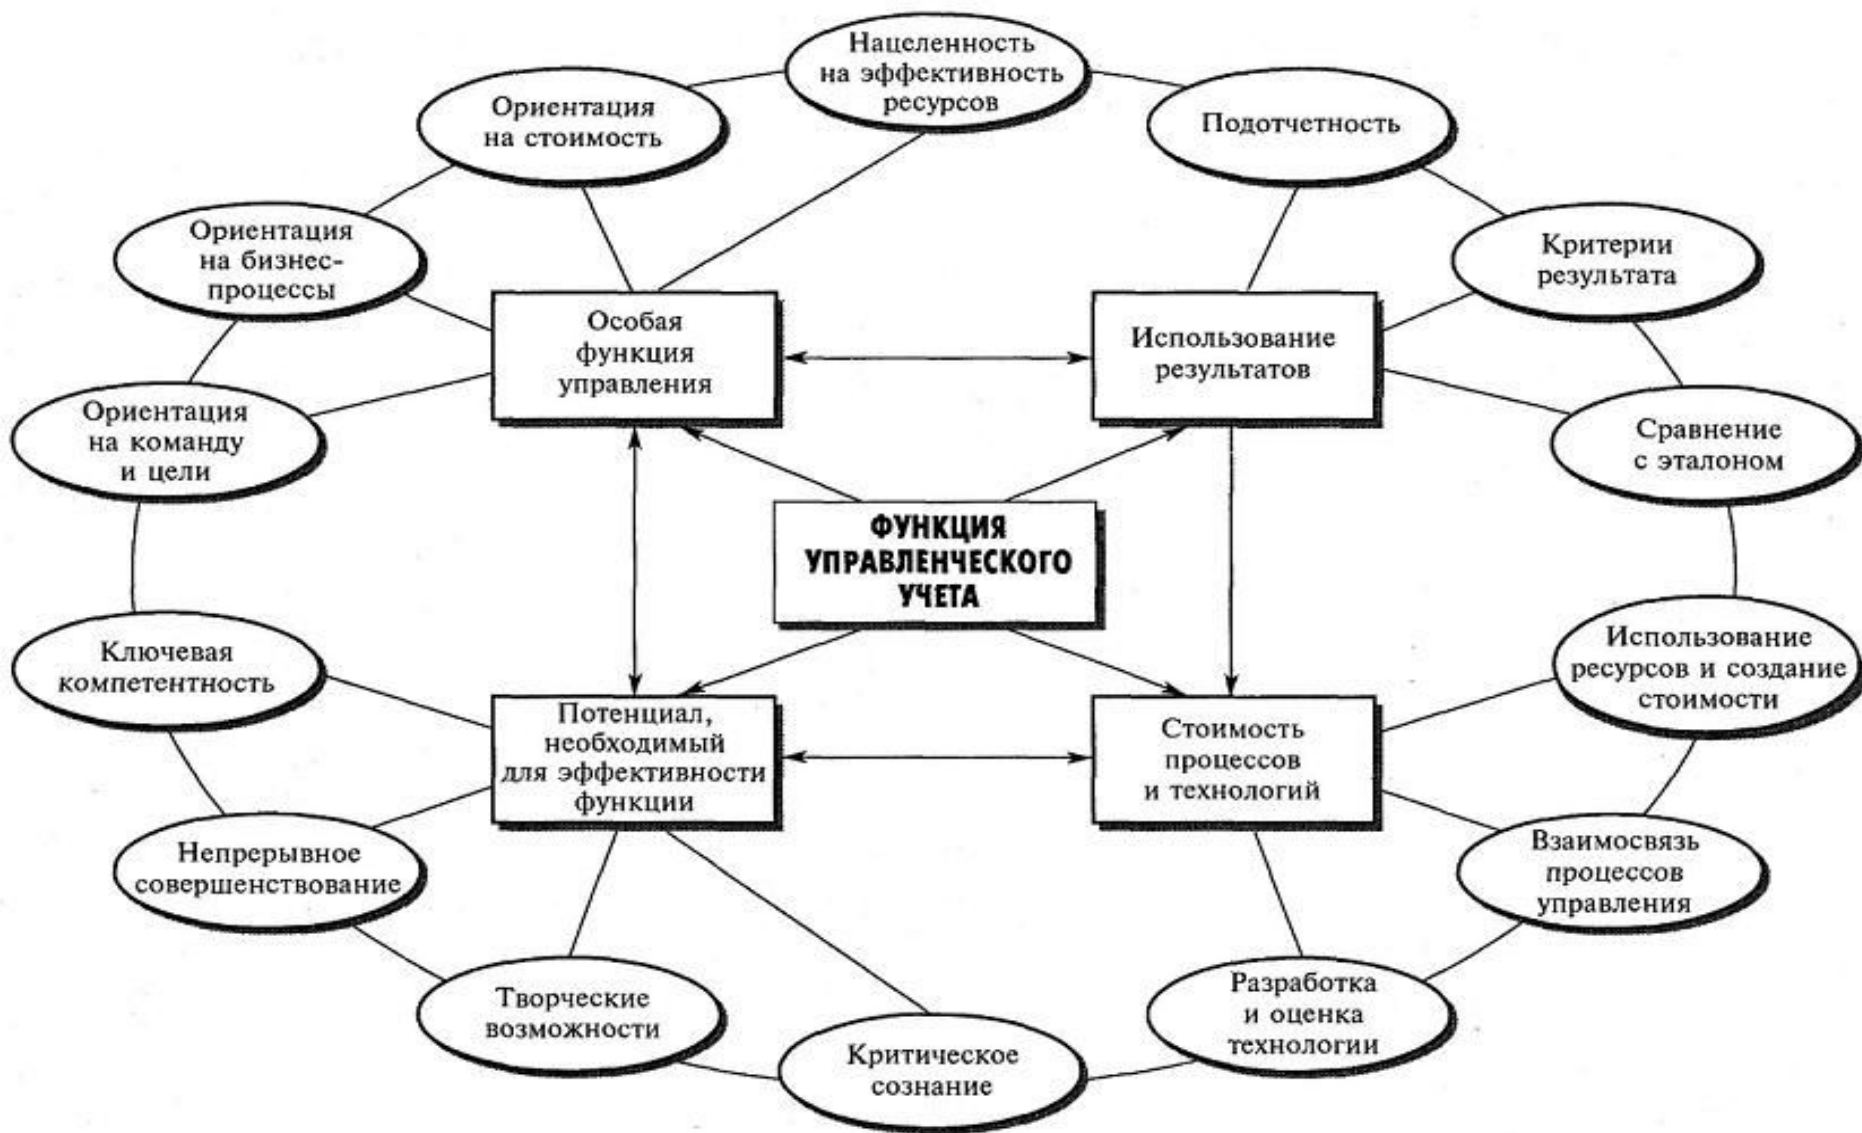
Нацеленность на эффективность ресурсов

Ориентация на стоимость

Подотчетность

Ориентация на бизнес-процессы

Критерии результата

Особая функция управления

Использование результатов

Ориентация на команду и цели

Сравнение с эталоном

ФУНКЦИЯ УПРАВЛЕНЧЕСКОГО УЧЕТА

Ключевая компетентность

Использование ресурсов и создание стоимости

Потенциал, необходимый для эффективности функции

Стоимость процессов и технологий

Непрерывное совершенствование

Взаимосвязь процессов управления

Творческие возможности

Разработка и оценка технологии

Критическое сознание